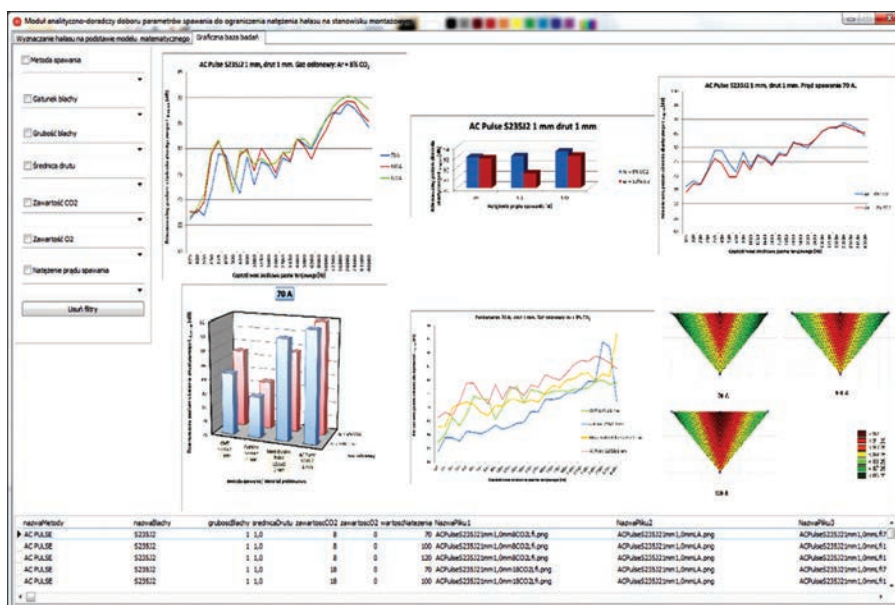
Moduł analityczno-doradczy doboru parametrów spawania do ograniczenia natężenia hałasu na stanowisku montażowym

Wyznaczanie hałasu na podstawie modelu matematycznego | Graficzna baza badań

Metoda spawania

Gatunek blachy

Grubość blachy

Średnica drutu

Zawartość CO2

Zawartość O2

Natężenie prądu spawania

Usuń filtry

AC Pulse S235J2 1 mm, drut 1 mm. Gaz osłonowy: Ar + 8% $CO_2$

70 A
100 A
120 A

Częstotliwość środkowa pasma tercjowego [Hz]

AC Pulse S235J2 1 mm drut 1 mm

Natężenie prądu spawania [A]

AC Pulse S235J2 1 mm, drut 1 mm. Prąd spawania 70 A.

Częstotliwość środkowa pasma tercjowego [Hz]

70 A

Metoda spawania / Materiał podstawowy

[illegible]

Częstotliwość środkowa pasma tercjowego [Hz]

70 A

100 A

120 A

| nazwaMetody | nazwaBlachy | gruboscBlachy | srednicaDrutu | zawartoscCO2 | zawartoscO2 | wartoscNatezenia | NazwaPliku1 | NazwaPliku2 | NazwaPliku3 |
|---|---|---|---|---|---|---|---|---|---|
| AC PULSE | S235J2 | 1 | 1,0 | 8 | 0 | 70 | ACPulseS235J21mm1,0mm8CO2L.png | ACPulseS235J21mm1,0mmLA.png | ACPulseS235J21mm1,0mmLf1 |
| AC PULSE | S235J2 | 1 | 1,0 | 8 | 0 | 100 | ACPulseS235J21mm1,0mm8CO2L.png | ACPulseS235J21mm1,0mmLA.png | ACPulseS235J21mm1,0mmLf1 |
| AC PULSE | S235J2 | 1 | 1,0 | 8 | 0 | 120 | ACPulseS235J21mm1,0mm8CO2L.png | ACPulseS235J21mm1,0mmLA.png | ACPulseS235J21mm1,0mmLf1 |
| AC PULSE | S235J2 | 1 | 1,0 | 18 | 0 | 70 | ACPulseS235J21mm1,0mm18CO2L.png | ACPulseS235J21mm1,0mmLA.png | ACPulseS235J21mm1,0mmLf1 |
| AC PULSE | S235J2 | 1 | 1,0 | 18 | 0 | 100 | ACPulseS235J21mm1,0mm18CO2L.png | ACPulseS235J21mm1,0mmLA.png | ACPulseS235J21mm1,0mmLf1 |